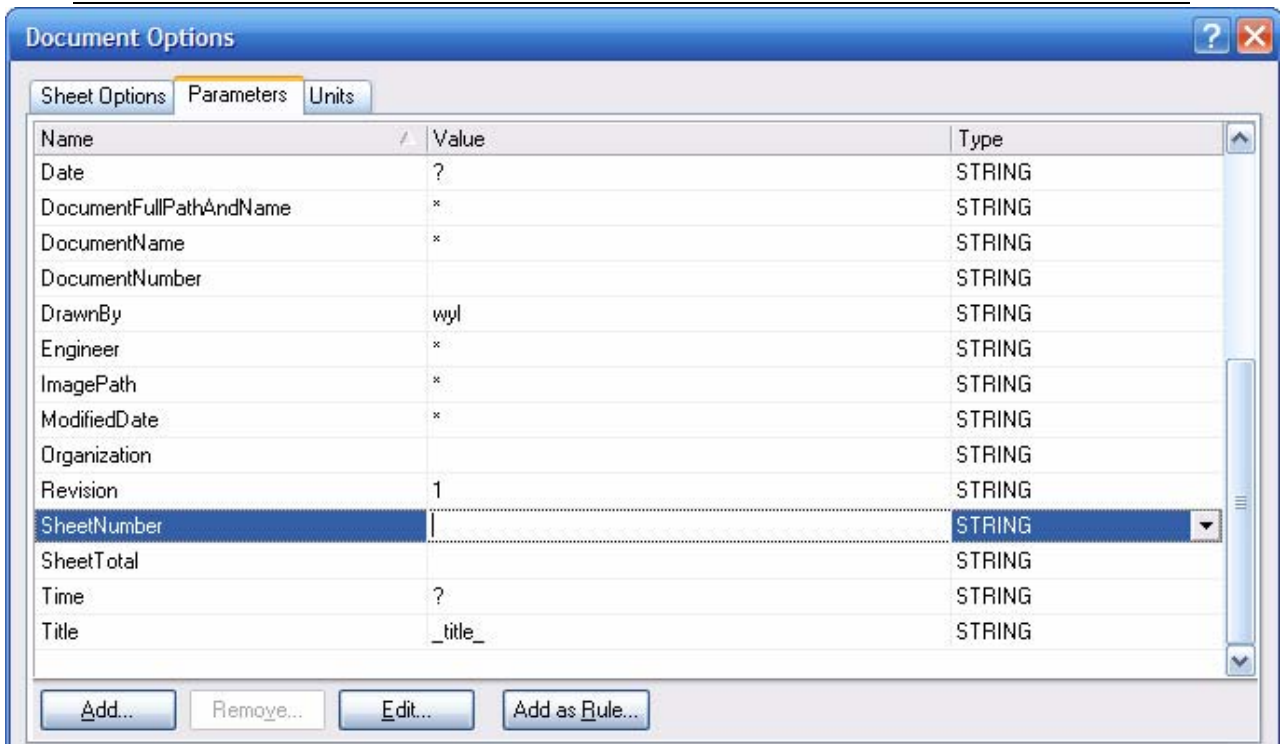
Document Options

Sheet Options | Parameters | Units

| Name | Value | Type |
|---|---|---|
| Date | ? | STRING |
| DocumentFullPathAndName | * | STRING |
| DocumentName | * | STRING |
| DocumentNumber | | STRING |
| DrawnBy | wyl | STRING |
| Engineer | * | STRING |
| ImagePath | * | STRING |
| ModifiedDate | * | STRING |
| Organization | | STRING |
| Revision | 1 | STRING |
| SheetNumber | | STRING |
| SheetTotal | | STRING |
| Time | ? | STRING |
| Title | _title_ | STRING |

Add... | Remove... | Edit... | Add as Rule...